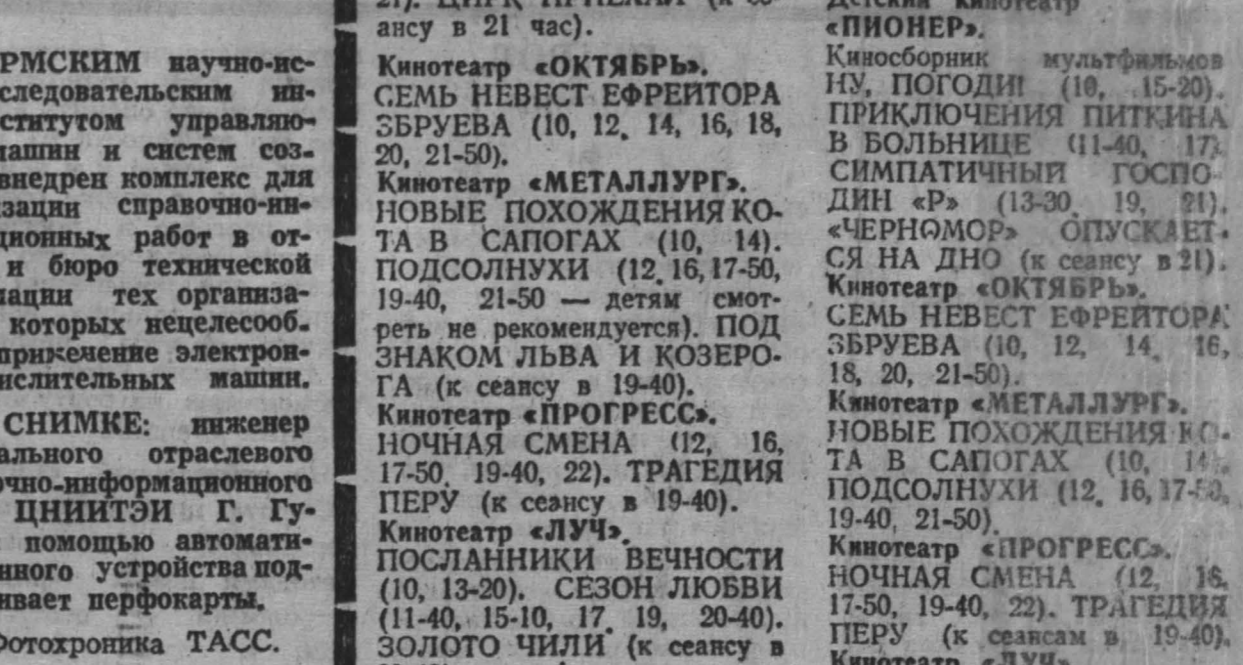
РМСКИМ научно-исследовательским институтом управляющих машин и систем создан и внедрен комплекс для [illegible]зации справочно-ин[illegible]ционных работ в от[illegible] и бюро технической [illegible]ации тех организа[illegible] которых нецелесообразно применение электрон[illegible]ислительных машин.

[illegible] СНИМКЕ: инженер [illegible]ального отраслевого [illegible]очно-информационного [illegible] ЦНИИТЭИ Г. Гу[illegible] помощью автомати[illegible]нного устройства под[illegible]ивает перфокарты.

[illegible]отохроника ТАСС.

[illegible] ЦИРК ПРИЕХАЛ (к се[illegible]ансу в 21 час).

Кинотеатр «ОКТЯБРЬ».
СЕМЬ НЕВЕСТ ЕФРЕЙТОРА ЗБРУЕВА (10, 12, 14, 16, 18, 20, 21-50).

Кинотеатр «МЕТАЛЛУРГ».
НОВЫЕ ПОХОЖДЕНИЯ КОТА В САПОГАХ (10, 14). ПОДСОЛНУХИ (12, 16, 17-50, 19-40, 21-50 — детям смотреть не рекомендуется). ПОД ЗНАКОМ ЛЬВА И КОЗЕРОГА (к сеансу в 19-40).

Кинотеатр «ПРОГРЕСС».
НОЧНАЯ СМЕНА (12, 16, 17-50, 19-40, 22). ТРАГЕДИЯ ПЕРУ (к сеансу в 19-40).

Кинотеатр «ЛУЧ».
ПОСЛАННИКИ ВЕЧНОСТИ (10, 13-20). СЕЗОН ЛЮБВИ (11-40, 15-10, 17, 19, 20-40). ЗОЛОТО ЧИЛИ (к сеансу в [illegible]

Детский кинотеатр «ПИОНЕР».
Киносборник мультфильмов НУ, ПОГОДИ! (10, 15-20). ПРИКЛЮЧЕНИЯ ПИТКИНА В БОЛЬНИЦЕ (11-40, 17). СИМПАТИЧНЫЙ ГОСПОДИН «Р» (13-30, 19, 21). «ЧЕРНОМОР» ОПУСКАЕТСЯ НА ДНО (к сеансу в 21).

Кинотеатр «ОКТЯБРЬ».
СЕМЬ НЕВЕСТ ЕФРЕЙТОРА ЗБРУЕВА (10, 12, 14, 16, 18, 20, 21-50).

Кинотеатр «МЕТАЛЛУРГ».
НОВЫЕ ПОХОЖДЕНИЯ КОТА В САПОГАХ (10, 14). ПОДСОЛНУХИ (12, 16, 17-50, 19-40, 21-50).

Кинотеатр «ПРОГРЕСС».
НОЧНАЯ СМЕНА (12, 16, 17-50, 19-40, 22). ТРАГЕДИЯ ПЕРУ (к сеансам в 19-40).

Кинотеатр «ЛУЧ».